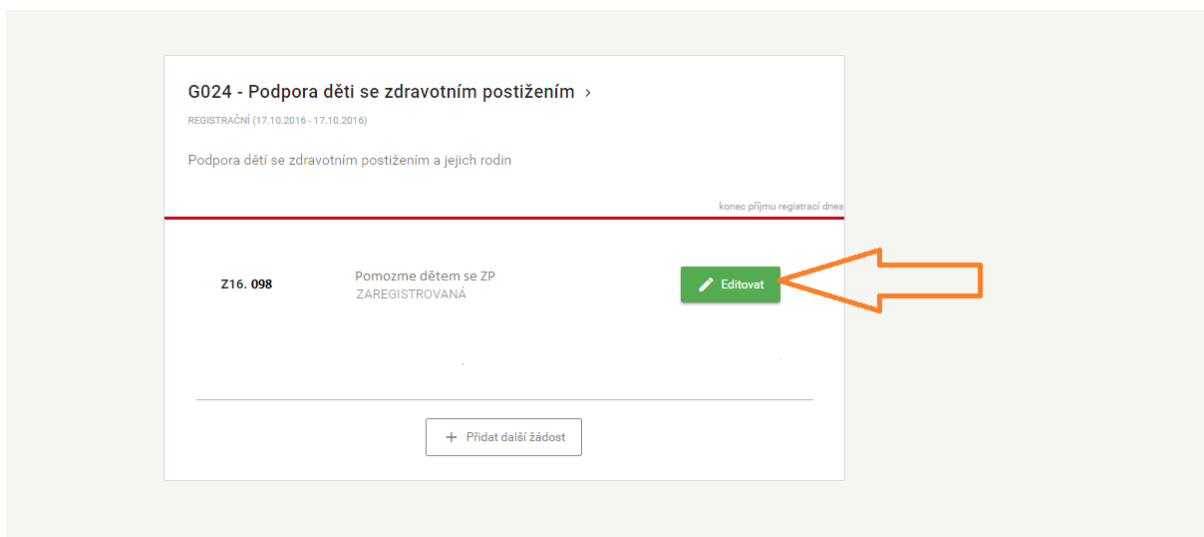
G024 - Podpora děti se zdravotním postižením ›

REGISTRAČNÍ (17.10.2016 - 17.10.2016)

Podpora dětí se zdravotním postižením a jejich rodin

konec příjmu registrací dnes

Z16. 098

Pomozme dětem se ZP
ZAREGISTROVANÁ

Editovat

+ Přidat další žádost